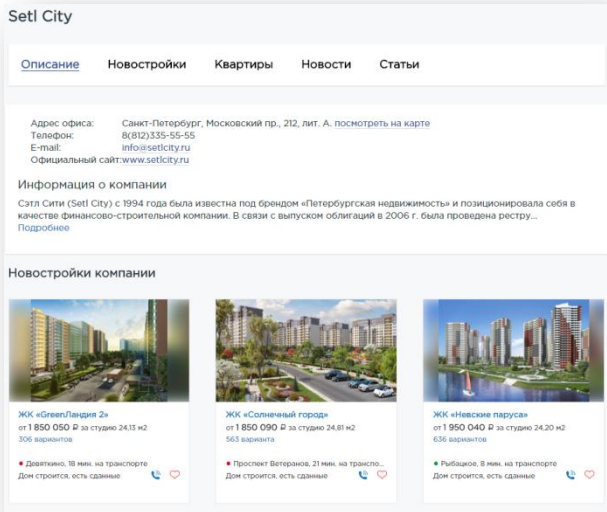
Setl City

Описание | Новостройки | Квартиры | Новости | Статьи

Адрес офиса: Санкт-Петербург, Московский пр., 212, лит. А. посмотреть на карте
Телефон: 8(812)335-55-55
E-mail: info@setlcity.ru
Официальный сайт: www.setlcity.ru

Информация о компании

Сэтл Сити (Setl City) с 1994 года была известна под брендом «Петербургская недвижимость» и позиционировала себя в качестве финансово-строительной компании. В связи с выпуском облигаций в 2006 г. была проведена реструктуризация...
Подробнее

Новостройки компании

ЖК «GreenЛандия 2»
от 1 850 050 ₽ за студию 24,13 м2
306 вариантов
Девяткино, 18 мин. на транспорте
Дом строится, есть сданные

ЖК «Солнечный город»
от 1 850 090 ₽ за студию 24,81 м2
563 варианта
Проспект Ветеранов, 21 мин. на транспо...
Дом строится, есть сданные

ЖК «Невские паруса»
от 1 950 040 ₽ за студию 24,20 м2
636 вариантов
Рыбацкое, 8 мин. на транспорте
Дом строится, есть сданные